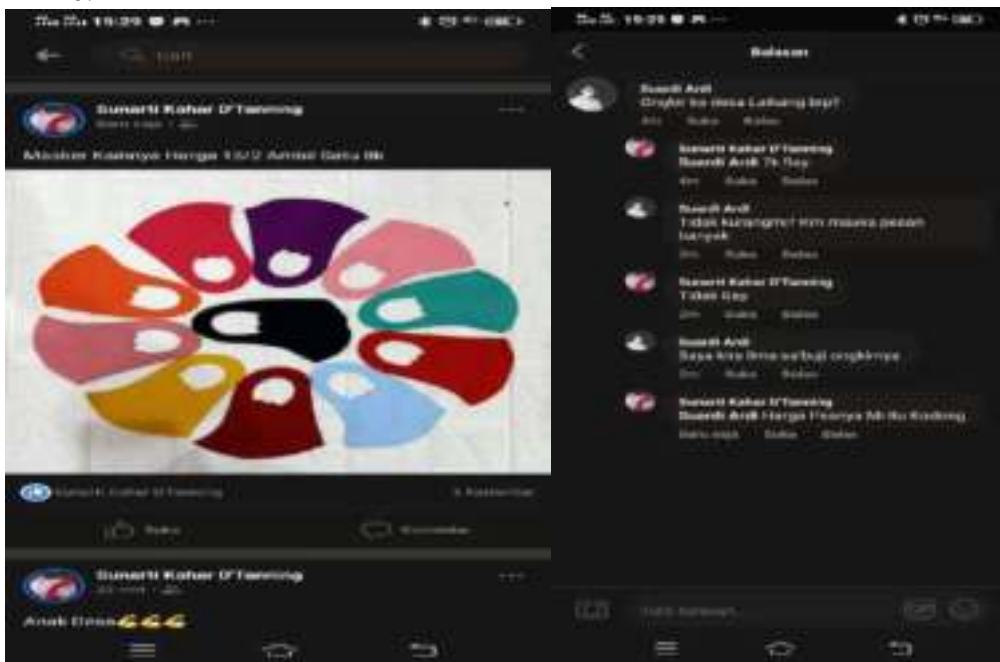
19:29

Sunarti Kahar D'Tanning

Masker Kainnya Harga 10/2 Ambil Satu 8k

Sunarti Kahar D'Tanning

Suka

Komentar

Sunarti Kahar D'Tanning

Anak Desa

19:29

Balasan

Suardi Arif
Ongkir ke desa Lahang brp?

Suka Balas

Sunarti Kahar D'Tanning
Suardi Arif 7k Say

Suka Balas

Suardi Arif
Tidak kurangmi? Km mauka pesan banyak

Suka Balas

Sunarti Kahar D'Tanning
Tidak Say

Suka Balas

Suardi Arif
Saya kira lima sebuji ongkirnya

Suka Balas

Sunarti Kahar D'Tanning
Suardi Arif Harga Pasnya Mi itu Kodong

Baru saja Suka Balas

Tulis balasan...